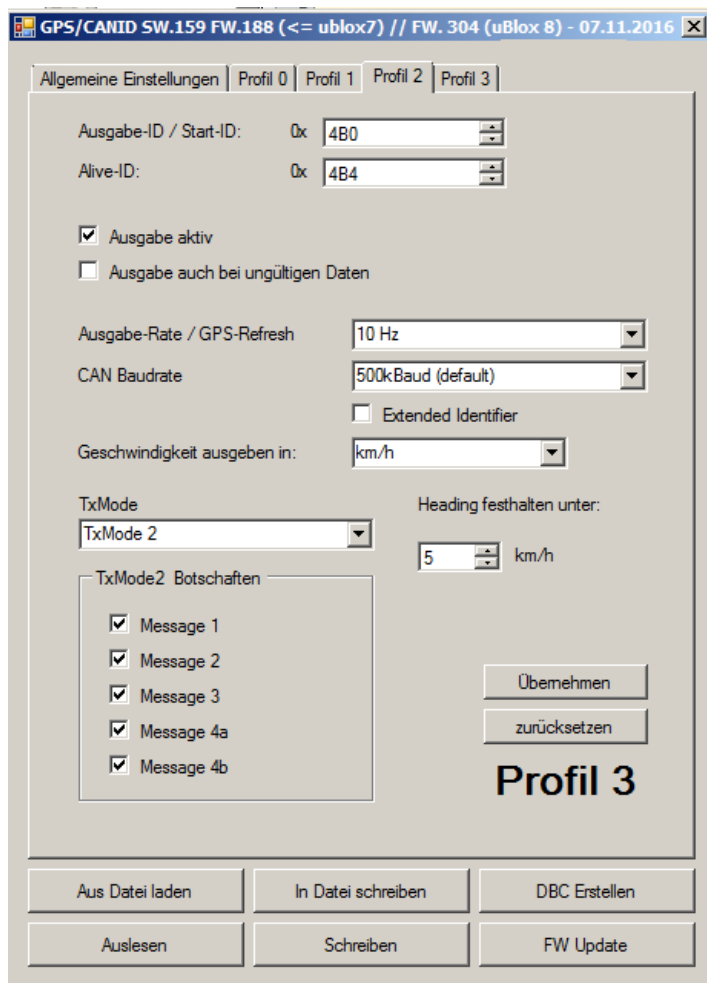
GPS/CANID SW.159 FW.188 (<= ublox7) // FW. 304 (uBlox 8) - 07.11.2016

Allgemeine Einstellungen | Profil 0 | Profil 1 | Profil 2 | Profil 3

Ausgabe-ID / Start-ID: 0x 4B0
Alive-ID: 0x 4B4

Ausgabe aktiv
Ausgabe auch bei ungültigen Daten

Ausgabe-Rate / GPS-Refresh 10 Hz
CAN Baudrate 500kBaud (default)
Extended Identifier
Geschwindigkeit ausgeben in: km/h

TxMode
TxMode 2

Heading festhalten unter:
5 km/h

TxMode2 Botschaften
Message 1
Message 2
Message 3
Message 4a
Message 4b

Übernehmen
zurücksetzen

Profil 3

Aus Datei laden
In Datei schreiben
DBC Erstellen
Auslesen
Schreiben
FW Update